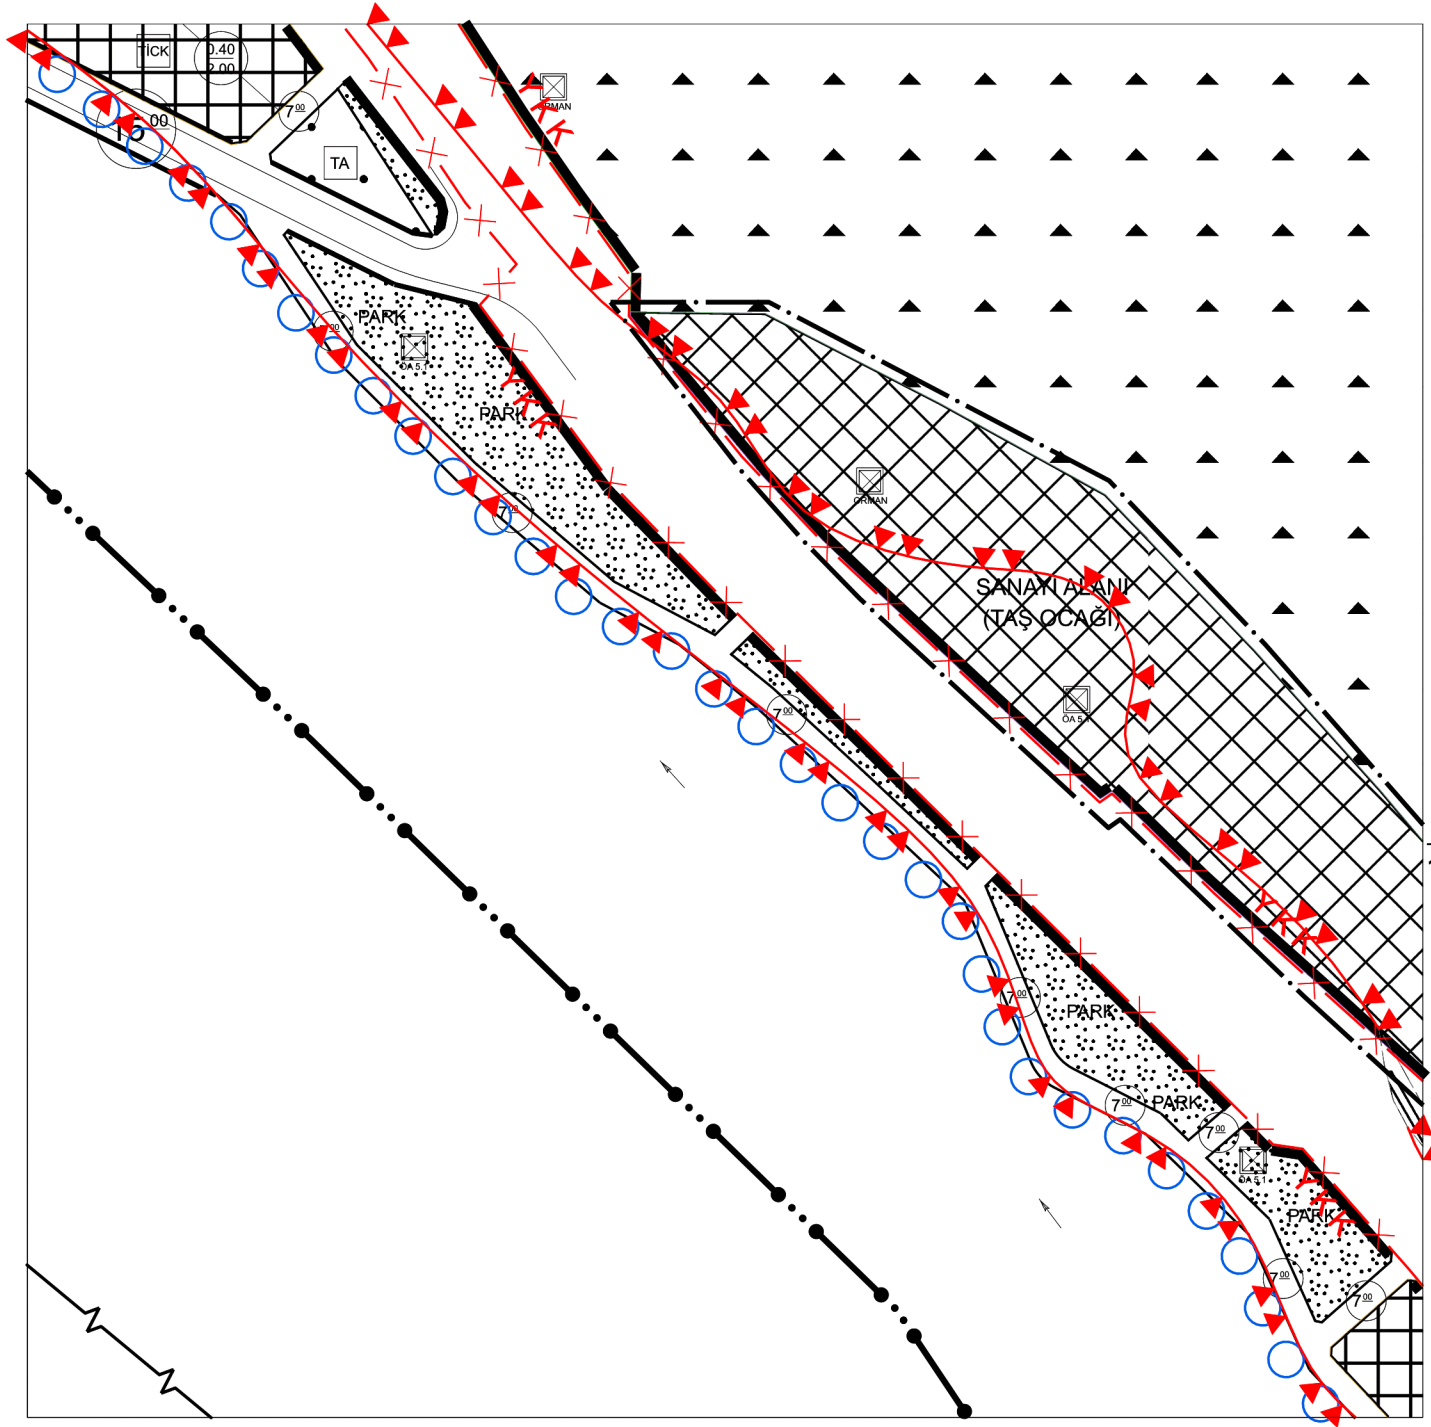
TİCK
0.40
2.00
15.00
$7^{00}$
TA
ORMAN
YKK
PARK
ÖA 5.1
PARK
YKK
$7^{00}$
$7^{00}$
ORMAN
SANAYİ ALANI
(TAŞ OCAĞI)
ÖA 5.1
$7^{00}$
YKK
$7^{00}$
PARK
$7^{00}$
PARK
$7^{00}$
ÖA 5.1
YKK
PARK
$7^{00}$
$7^{00}$